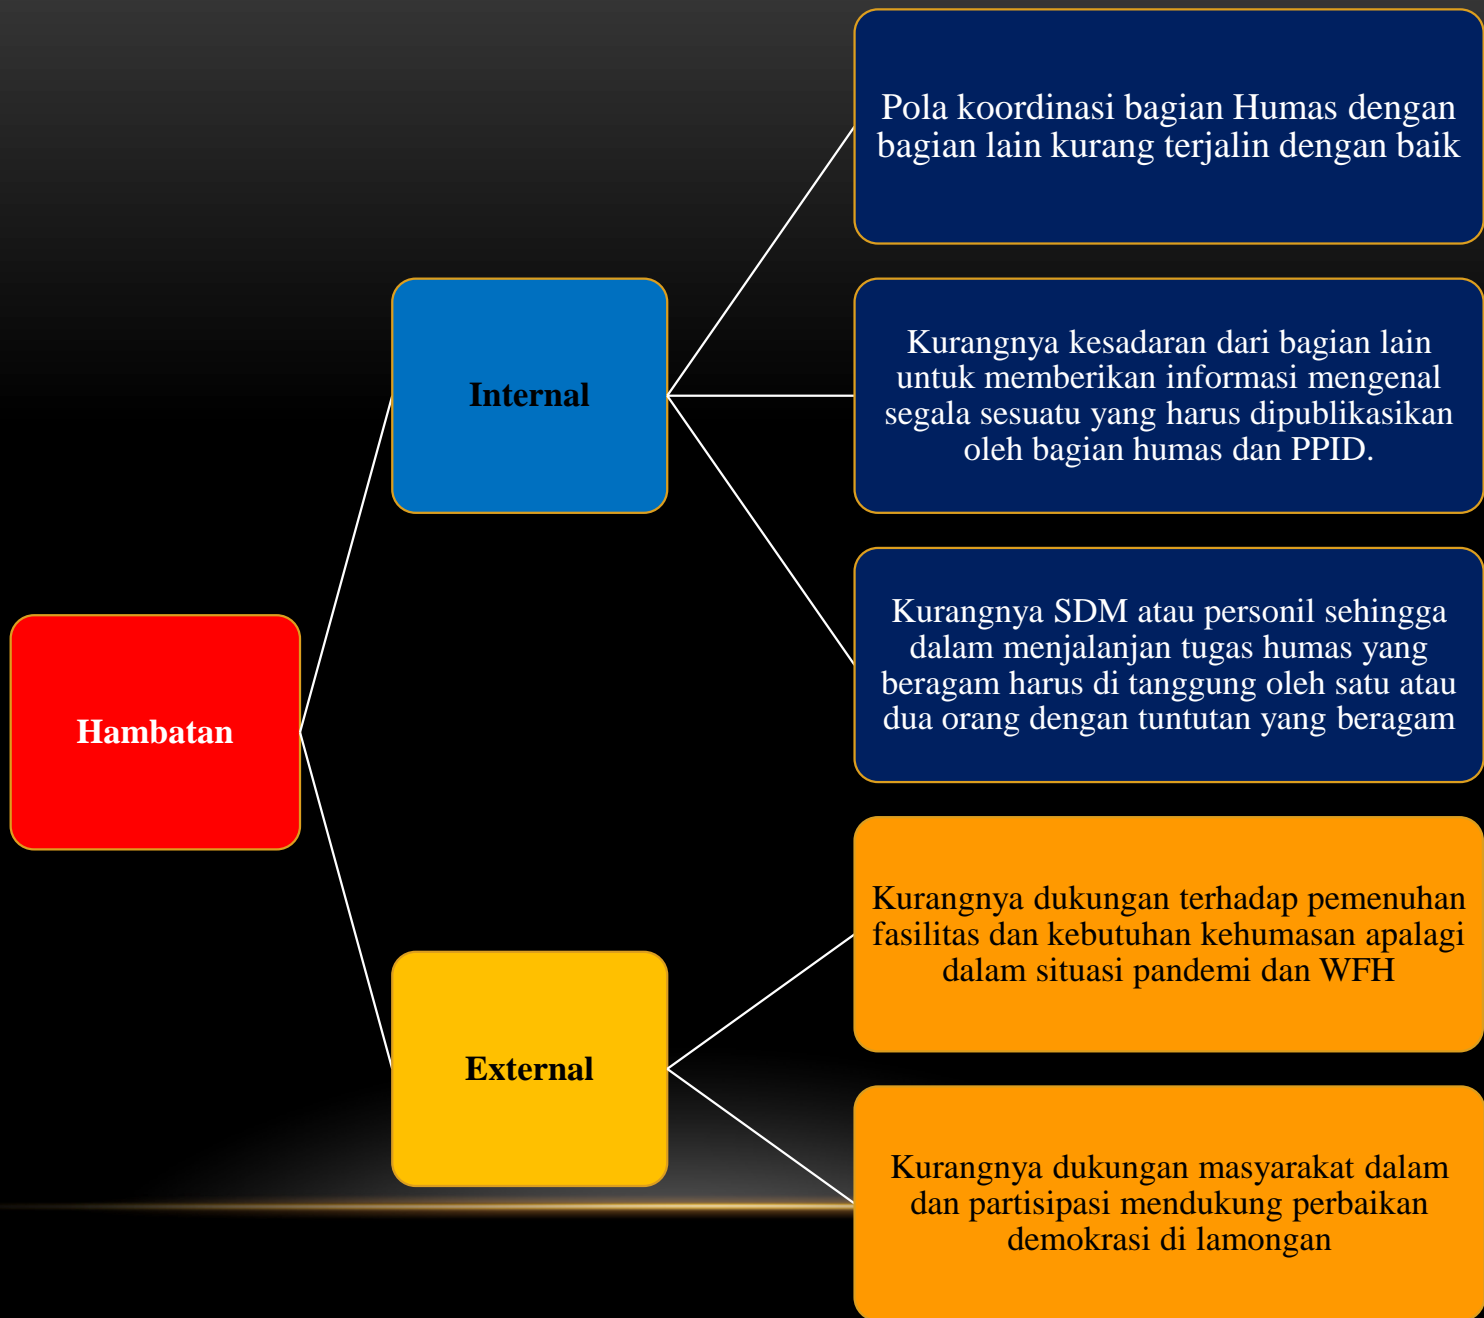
Hambatan

Internal

Pola koordinasi bagian Humas dengan bagian lain kurang terjalin dengan baik

Kurangnya kesadaran dari bagian lain untuk memberikan informasi mengenal segala sesuatu yang harus dipublikasikan oleh bagian humas dan PPID.

Kurangnya SDM atau personil sehingga dalam menjalanjan tugas humas yang beragam harus di tanggung oleh satu atau dua orang dengan tuntutan yang beragam

External

Kurangnya dukungan terhadap pemenuhan fasilitas dan kebutuhan kehumasan apalagi dalam situasi pandemi dan WFH

Kurangnya dukungan masyarakat dalam dan partisipasi mendukung perbaikan demokrasi di lamongan